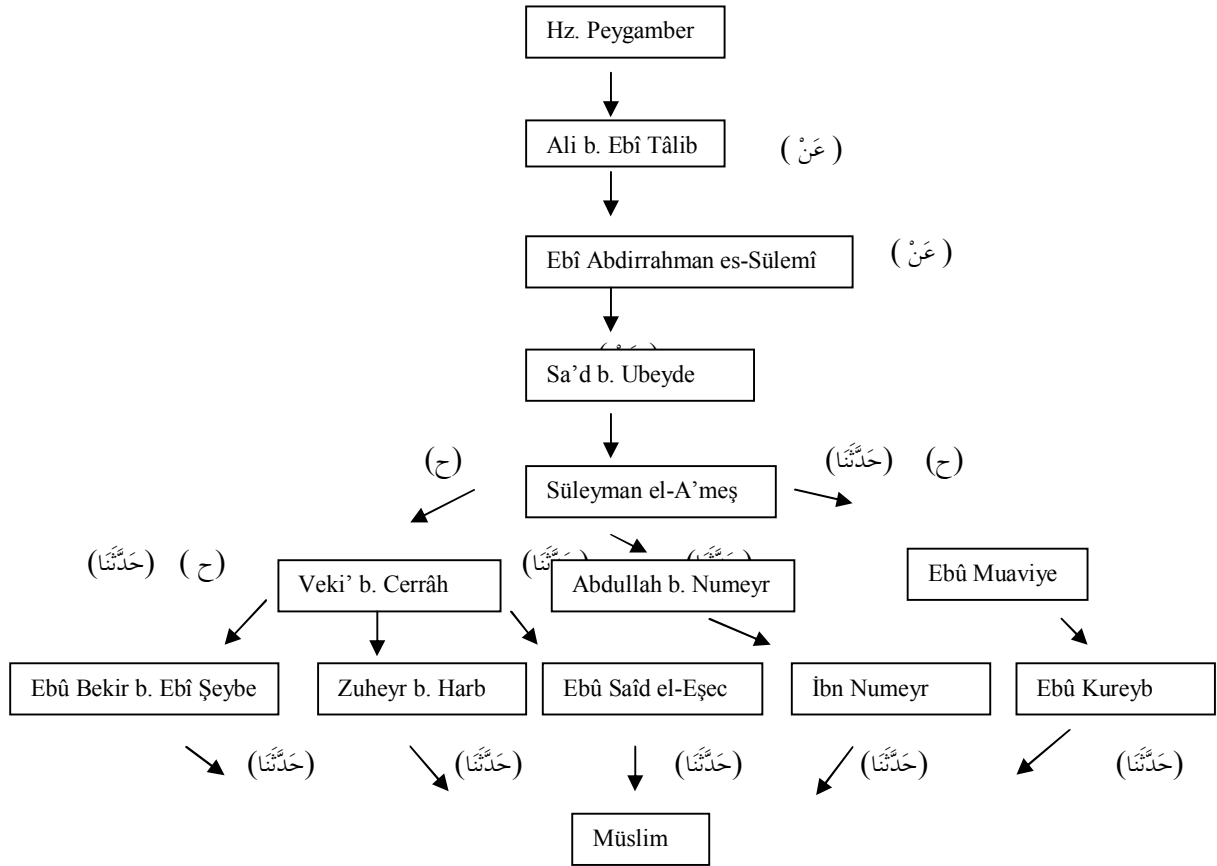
Hz. Peygamber

Ali b. Ebî Tâlib (عَنْ)

Ebî Abdirrahman es-Sülemî (عَنْ)

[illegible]

Sa'd b. Ubeyde

(ح)

Süleyman el-A'meş

(حَدَّثَنَا) (ح)

(حَدَّثَنَا) (ح)

Veki' b. Cerrâh

(حَدَّثَنَا) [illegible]

Abdullah b. Numeyr

Ebû Muaviye

Ebû Bekir b. Ebî Şeybe

Zuheyr b. Harb

Ebû Saîd el-Eşec

İbn Numeyr

Ebû Kureyb

(حَدَّثَنَا) (حَدَّثَنَا) (حَدَّثَنَا) (حَدَّثَنَا) (حَدَّثَنَا)

Müslim